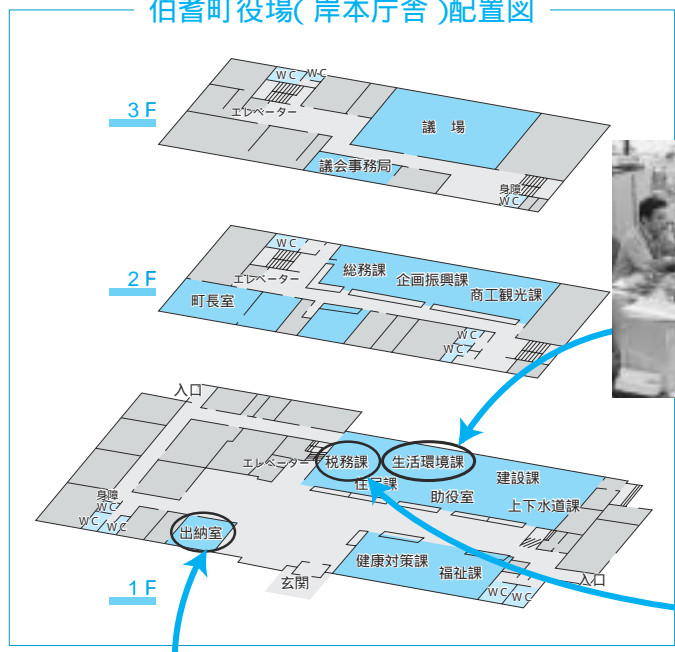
伯耆町役場(岸本庁舎)配置図

3F
WC WC
エレベーター
議場
議会事務局
身障 WC

2F
WC
エレベーター
総務課
企画振興課
商工観光課
町長室
WC WC

入口
エレベーター
税務課
生活環境課
建設課
身障 WC WC
住民課
助役室
上下水道課
出納室
健康対策課
福祉課
WC WC
入口
玄関
1F